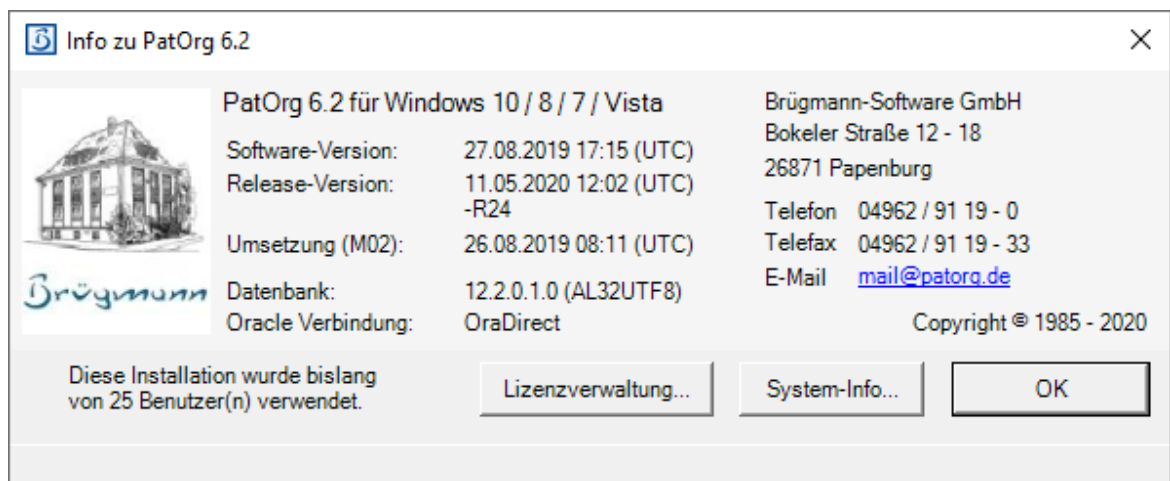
Info zu PatOrg 6.2

×

Brügmann

PatOrg 6.2 für Windows 10 / 8 / 7 / Vista

| | |
|---|---|
| Software-Version: | 27.08.2019 17:15 (UTC) |
| Release-Version: | 11.05.2020 12:02 (UTC) -R24 |
| Umsetzung (M02): | 26.08.2019 08:11 (UTC) |
| Datenbank: | 12.2.0.1.0 (AL32UTF8) |
| Oracle Verbindung: | OraDirect |

Brügmann-Software GmbH
Bokeler Straße 12 - 18
26871 Papenburg

Telefon 04962 / 91 19 - 0
Telefax 04962 / 91 19 - 33
E-Mail mail@patorg.de

Copyright © 1985 - 2020

Diese Installation wurde bislang von 25 Benutzer(n) verwendet.

Lizenzverwaltung...

System-Info...

OK